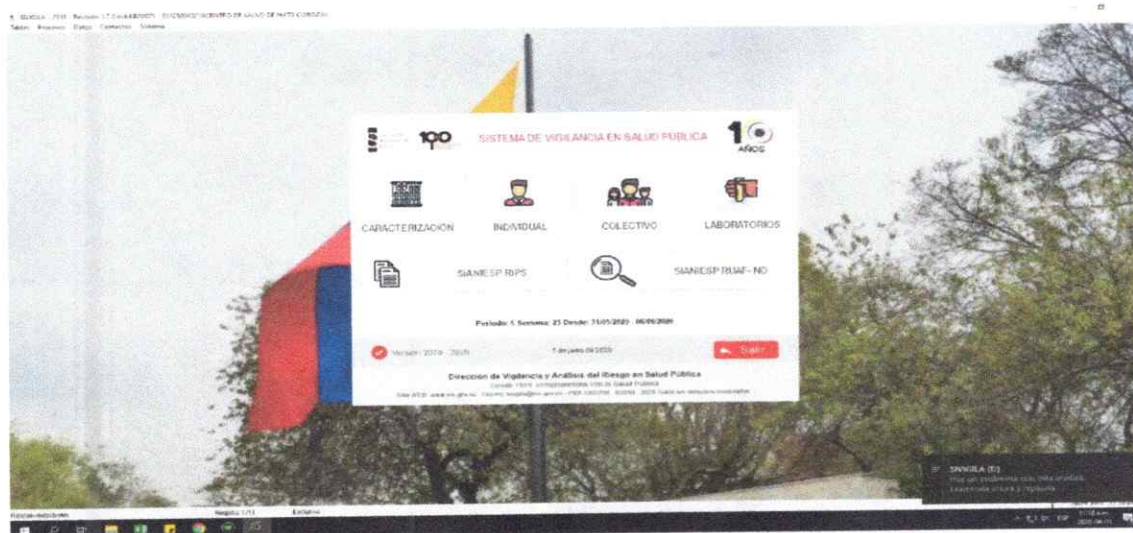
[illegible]
Tablas Procesos Datos Contacto Sistema

100

SISTEMA DE VIGILANCIA EN SALUD PÚBLICA

10 AÑOS

CARACTERIZACIÓN

INDIVIDUAL

COLECTIVO

LABORATORIOS

SIANIESP RIPS

SIANIESP RUAF- ND

Periodo: 5 Semana: 23 Desde: 31/05/2020 - 06/06/2020

Versión 2018 - 2020

5 de junio de 2020

Salir

Dirección de Vigilancia y Análisis del Riesgo en Salud Pública

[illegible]

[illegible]

SIVIGILA (E)

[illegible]

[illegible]

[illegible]